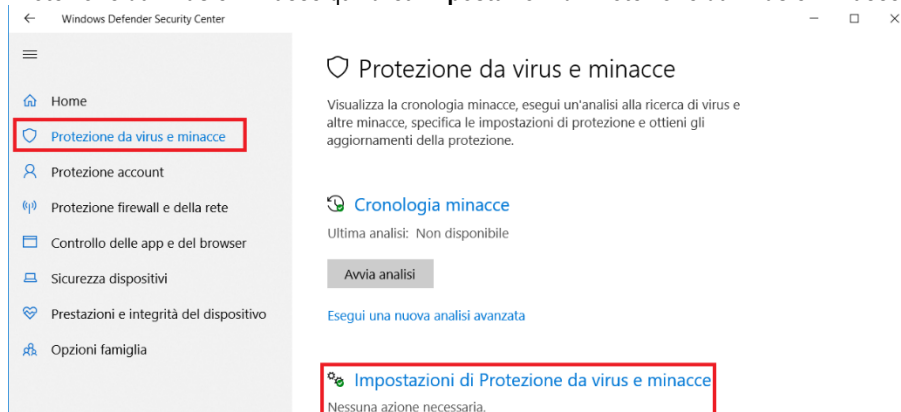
Windows Defender Security Center

Home
Protezione da virus e minacce
Protezione account
Protezione firewall e della rete
Controllo delle app e del browser
Sicurezza dispositivi
Prestazioni e integrità del dispositivo
Opzioni famiglia

Protezione da virus e minacce

Visualizza la cronologia minacce, esegui un'analisi alla ricerca di virus e altre minacce, specifica le impostazioni di protezione e ottieni gli aggiornamenti della protezione.

Cronologia minacce

Ultima analisi: Non disponibile

Avvia analisi

Esegui una nuova analisi avanzata

Impostazioni di Protezione da virus e minacce

Nessuna azione necessaria.